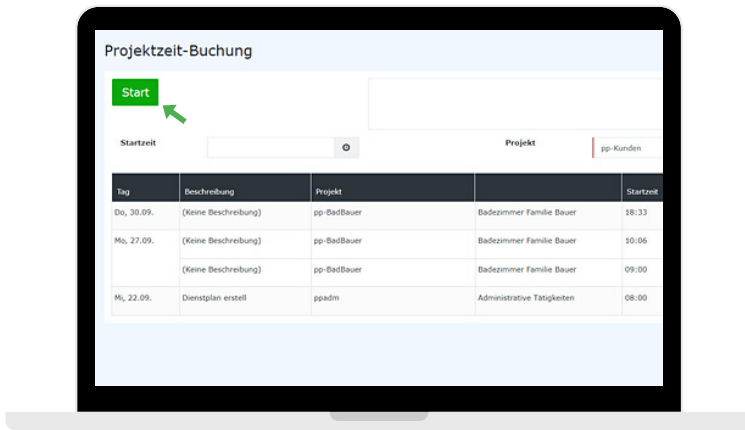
Projektzeit-Buchung

Start

Startzeit

Projekt

pp-Kunden

| Tag | Beschreibung | Projekt | | Startzeit |
|---|---|---|---|---|
| Do, 30.09. | (Keine Beschreibung) | pp-BadBauer | Badezimmer Familie Bauer | 18:33 |
| Mo, 27.09. | (Keine Beschreibung) | pp-BadBauer | Badezimmer Familie Bauer | 10:06 |
| | (Keine Beschreibung) | pp-BadBauer | Badezimmer Familie Bauer | 09:00 |
| Mi, 22.09. | Dienstplan erstell | ppadm | Administrative Tätigkeiten | 08:00 |